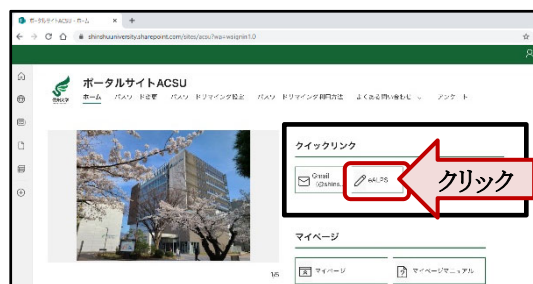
ポータルサイトACSU - ホーム × +

← → C ⌂ shirahuuniversity.sharepoint.com/sites/acsu/?wa=wsignin1.0

ポータルサイトACSU

ホーム パスワード変更 パスワードリマインダ設定 パスワードリマインダ利用方法 よくある問い合わせ リンク

クイックリンク

Gmail (@shira...

ALPS

クリック

マイページ

マイページ

マイページマニュアル

1/5